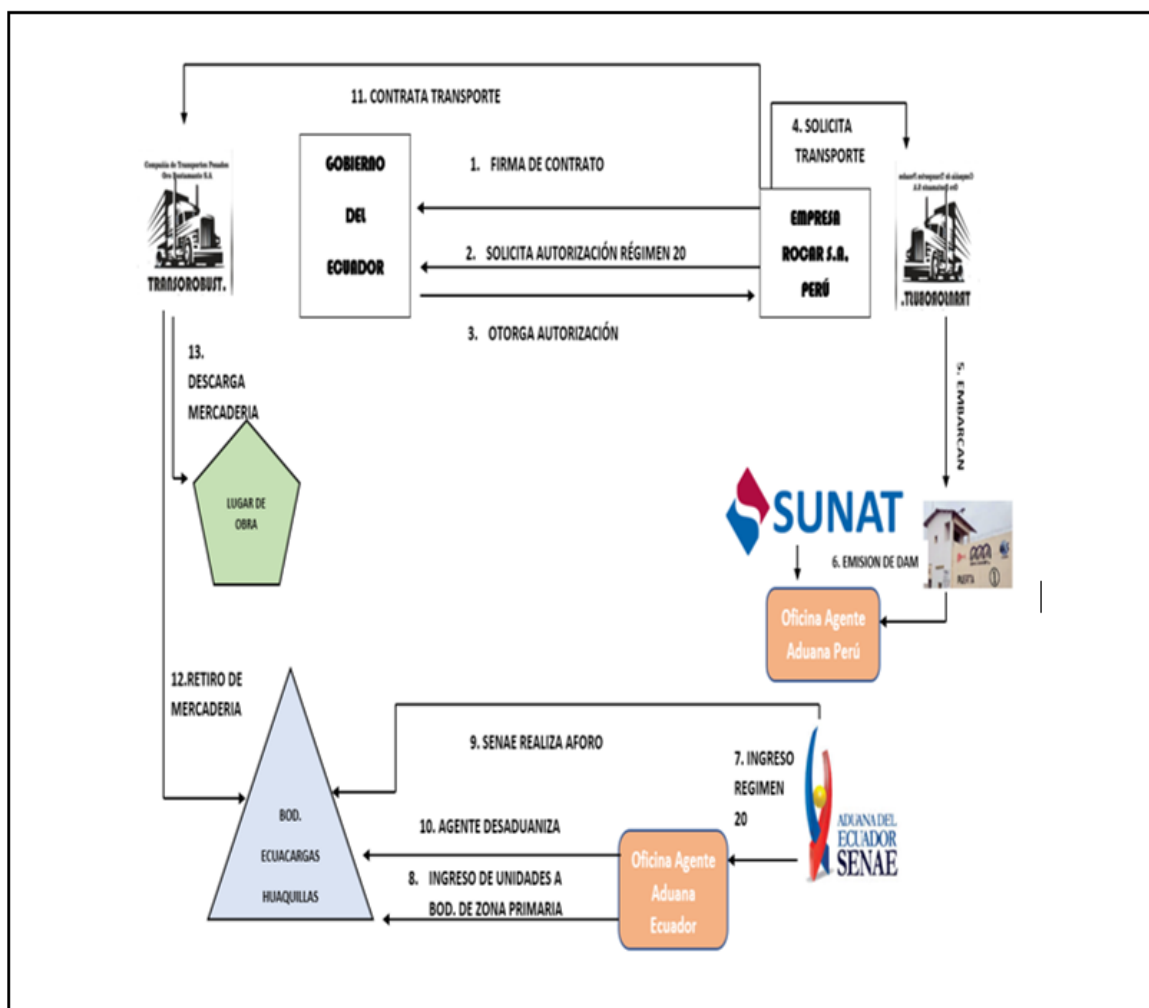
11. CONTRATA TRANSPORTE

4. SOLICITA TRANSPORTE

Compañía de Transportes Pesados Oro Bautizamiento S.A.

TRANSOROBUST.

GOBIERNO DEL ECUADOR

1. FIRMA DE CONTRATO

2. SOLICITA AUTORIZACIÓN RÉGIMEN 20

3. OTORGA AUTORIZACIÓN

EMPRESA ROCAR S.A. PERÚ

Compañía de Transportes Pesados Oro Bautizamiento S.A.

TRANSOROBUST.

13. DESCARGA MERCADERIA

LUGAR DE OBRA

5. EMBARCAN

SUNAT

6. EMISION DE DAM

Oficina Agente Aduana Perú

12.RETIRO DE MERCADERIA

9. SENAE REALIZA AFORO

7. INGRESO REGIMEN 20

BOD. ECUACARGAS HUAQUILLAS

10. AGENTE DESADUANIZA

8. INGRESO DE UNIDADES A BOD. DE ZONA PRIMARIA

Oficina Agente Aduana Ecuador

ADUANA DEL ECUADOR SENAE